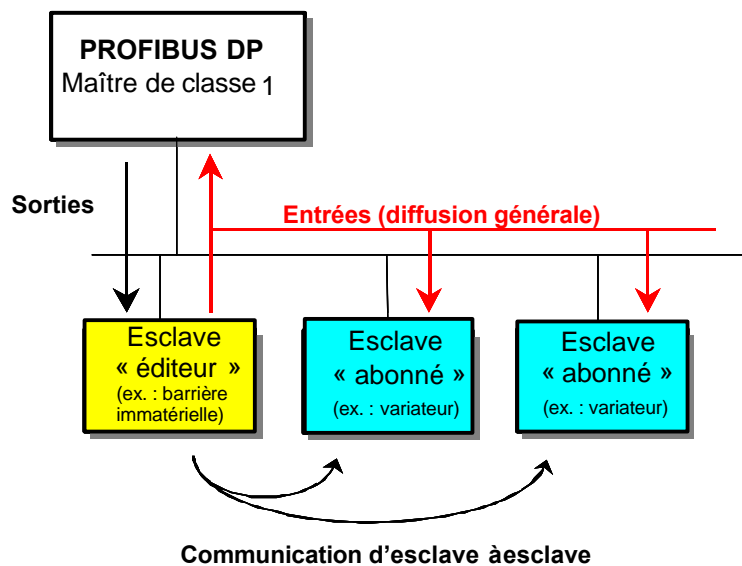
PROFIBUS DP
Maître de classe 1

Sorties

Entrées (diffusion générale)

Esclave
« éditeur »
(ex. : barrière immatérielle)

Esclave
« abonné »
(ex. : variateur)

Esclave
« abonné »
(ex. : variateur)

Communication d'esclave àesclave